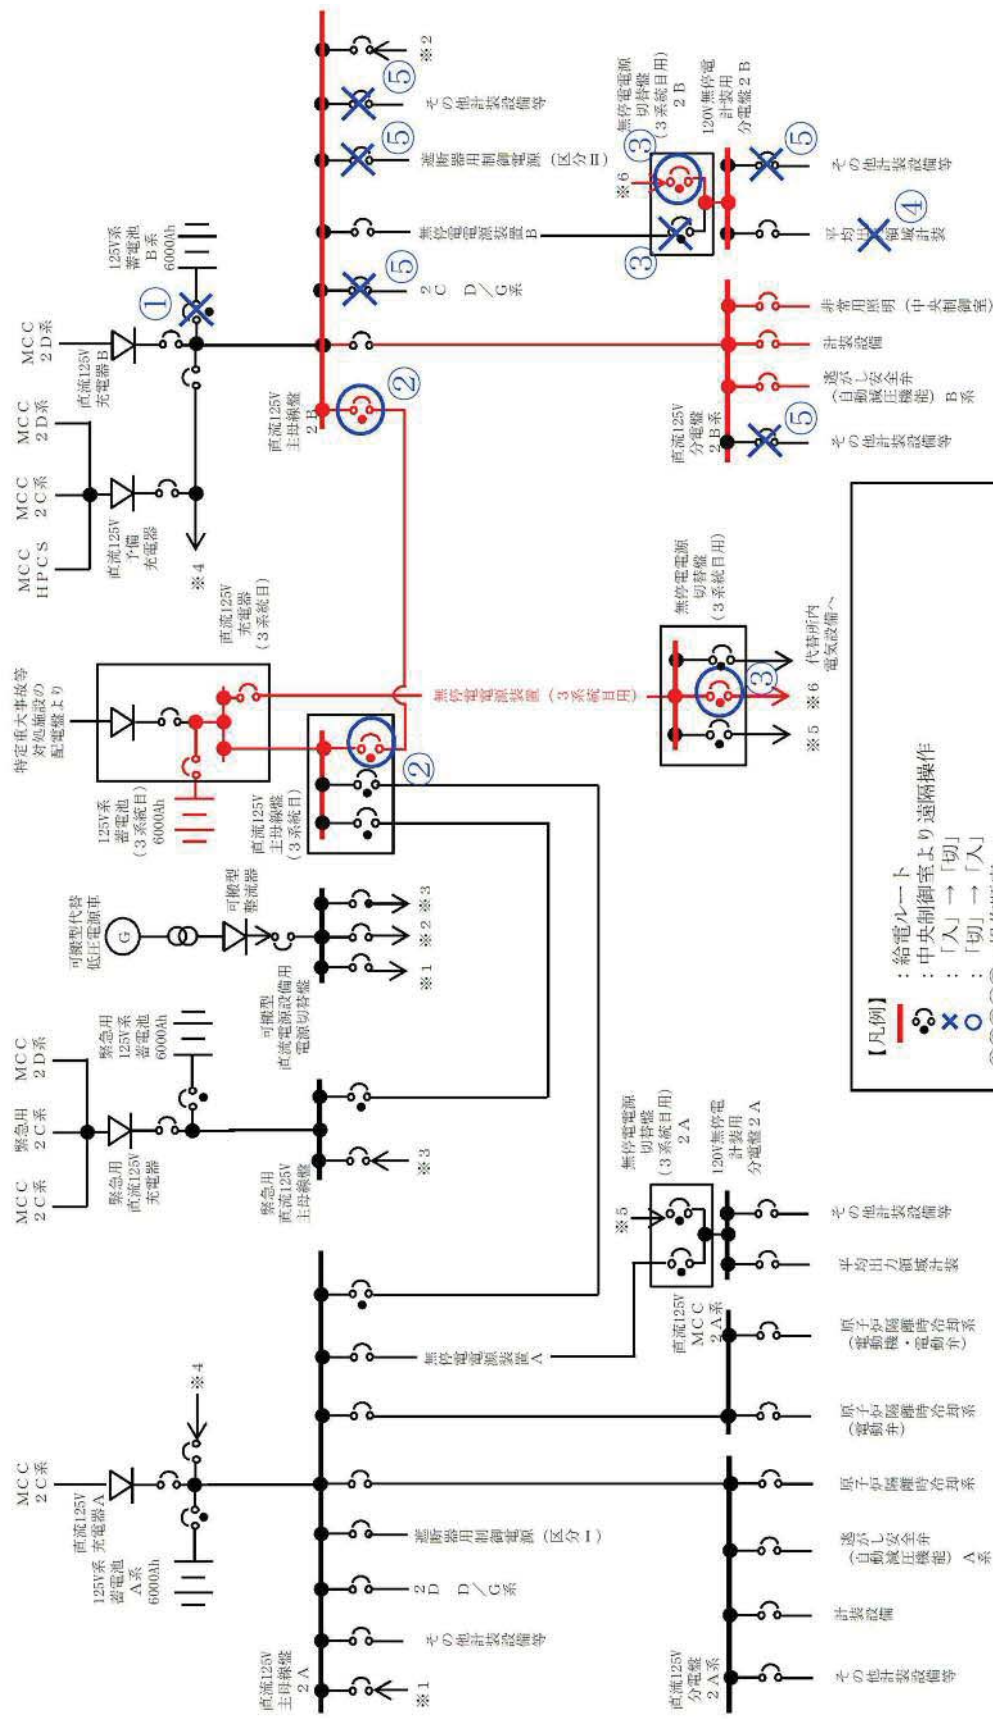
MCC 2D系
直流125V 充電器B
①
125V系 蓄電池 B系 6000Ah
MCC 2D系
MCC 2C系
MCC HPCS
直流125V 予備 充電器
※4
直流125V 主母線盤 2B
②
⑤
2C D/G系
無停電電源装置B
⑤
遮断器用制御電源（区分Ⅱ）
⑤
その他計装設備等
⑤
※2
無停電電源 切替盤 （3系統目用） 2B
③
③
※6
120V無停電 計装用 分電盤2B
⑤
その他計装設備等
平均出力領域計装
④
非常用照明（中央制御室）
計装設備
逃がし安全弁 （自動減圧機能） B系
その他計装設備等
⑤
直流125V 分電盤 2B系
直流125V 充電器 （3系統目）
特定重大事故等 対処施設の 配電盤より
125V系 蓄電池 （3系統目） 6000Ah
直流125V 主母線盤 （3系統目）
②
無停電電源装置（3系統目用）
無停電電源 切替盤 （3系統目用）
③
※5
※6
代替所内 電気設備へ
可搬型代替 低圧電源車
G
可搬型 整流器
可搬型 直流電源設備用 電源切替盤
※1
※2
※3
MCC 2D系
緊急用 125V系 蓄電池 6000Ah
緊急用 2C系
MCC 2C系
緊急用 直流125V 充電器
緊急用 直流125V 主母線盤
※3
MCC 2C系
直流125V 充電器A
※4
125V系 蓄電池 A系 6000Ah
直流125V 主母線盤 2A
※1
その他計装設備等
2D D/G系
遮断器用制御電源（区分Ⅰ）
無停電電源装置A
無停電電源 切替盤 （3系統目用） 2A
※5
120V無停電 計装用 分電盤2A
その他計装設備等
平均出力領域計装
直流125V MCC 2A系
原子炉隔離時冷却系 （電動機・電動弁）
原子炉隔離時冷却系 （電動弁）
原子炉隔離時冷却系
逃がし安全弁 （自動減圧機能） A系
計装設備
その他計装設備等
直流125V 分電盤 2A系
【凡例】
：給電ルート
：中央制御室より遠隔操作
：「入」→「切」
：「切」→「入」